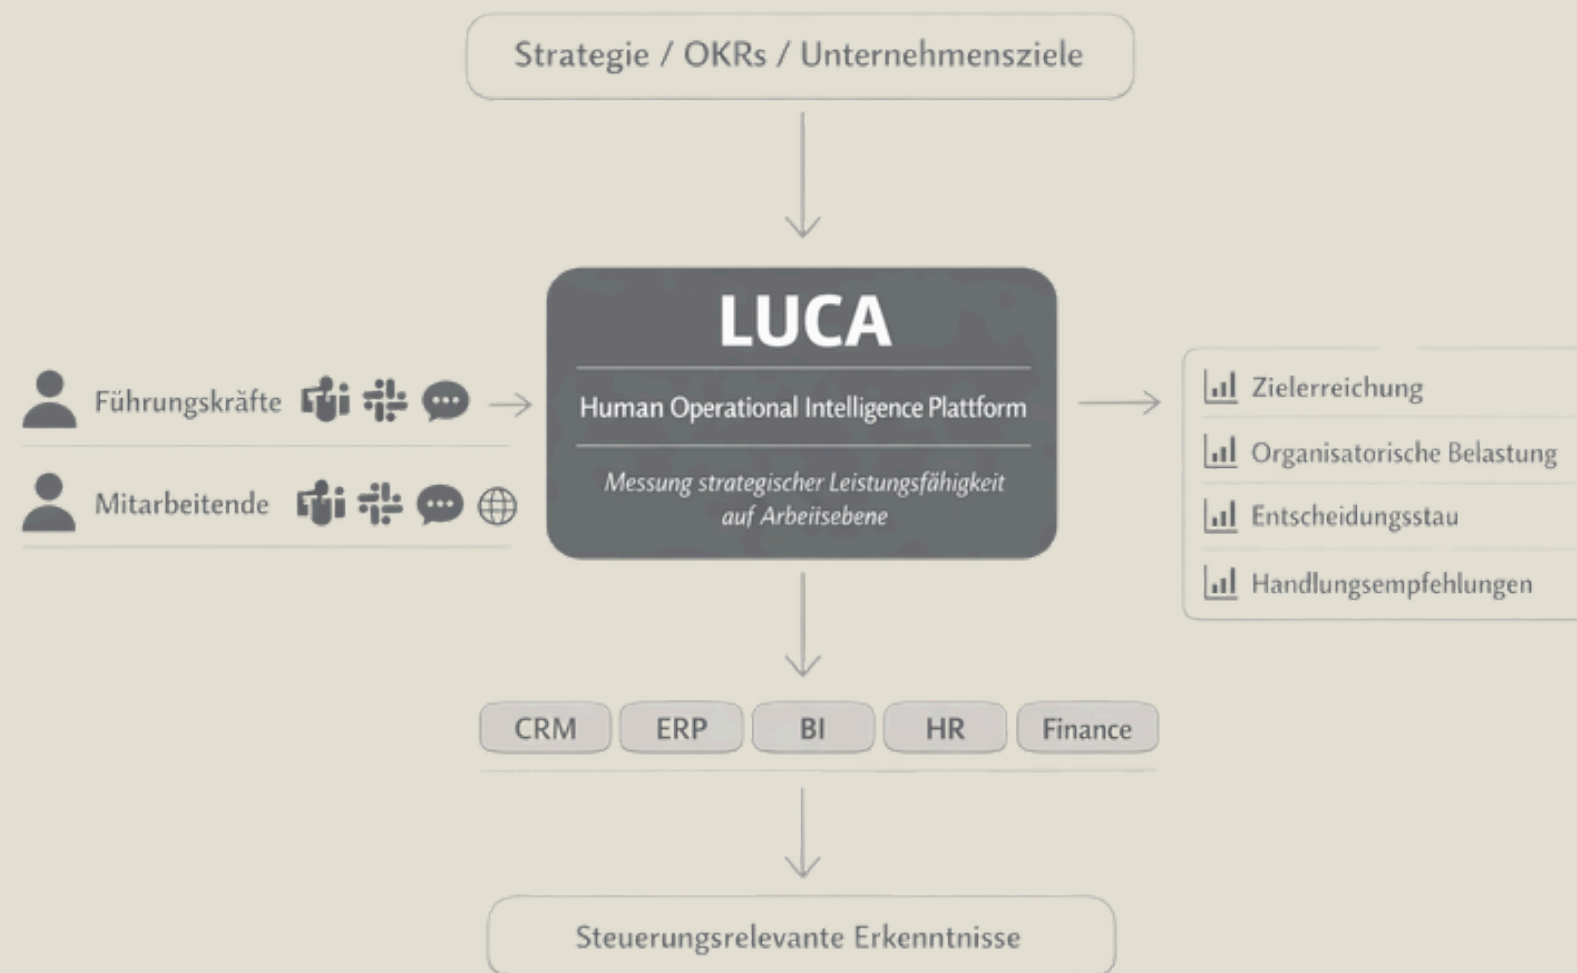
Strategie / OKRs / Unternehmensziele

Führungskräfte

Mitarbeitende

LUCA

Human Operational Intelligence Plattform

Messung strategischer Leistungsfähigkeit auf Arbeitsebene

Zielerreichung

Organisatorische Belastung

Entscheidungsstau

Handlungsempfehlungen

CRM

ERP

BI

HR

Finance

Steuerungsrelevante Erkenntnisse